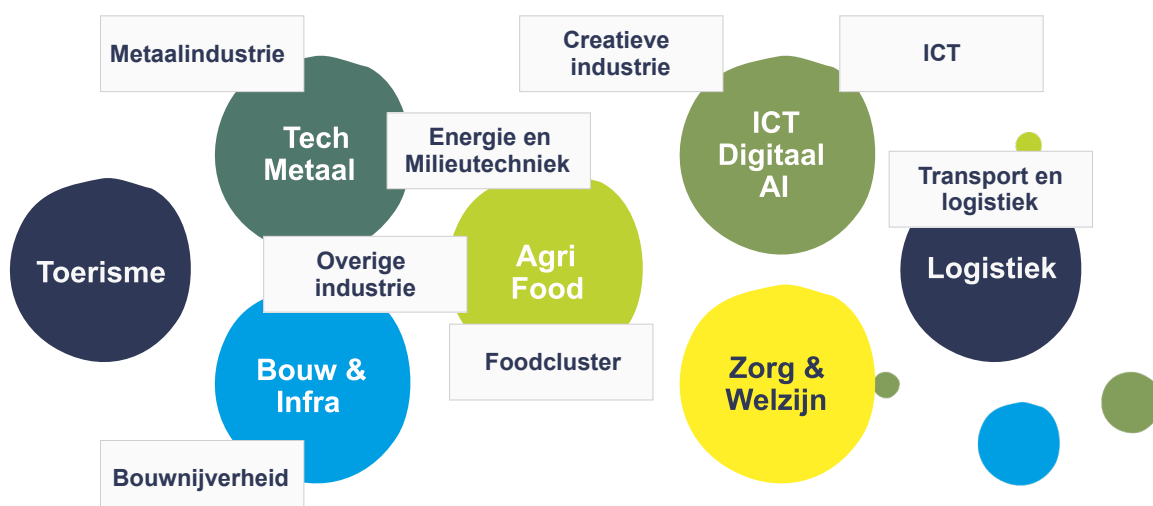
Metaalindustrie

Tech Metaal

Energie en Milieutechniek

Creatieve industrie

ICT

ICT Digitaal AI

Transport en logistiek

Toerisme

Overige industrie

Agri Food

Logistiek

Bouw & Infra

Foodcluster

Zorg & Welzijn

Bouwnijverheid